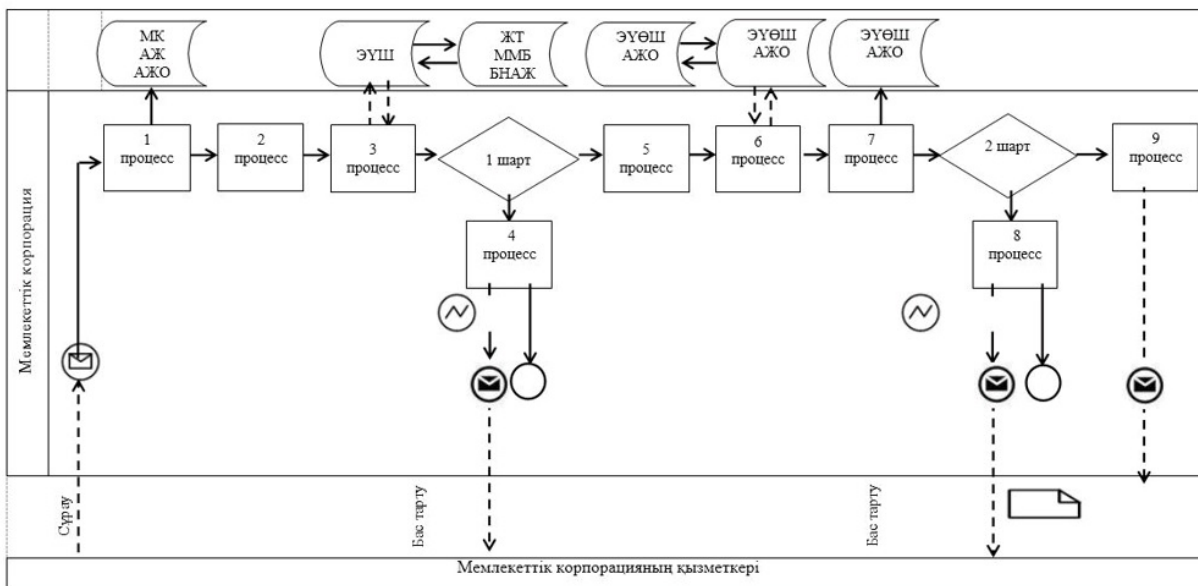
МК АЖ АЖО

ЭҮШ

ЖТ ММБ БНАЖ

ЭҮӨШ АЖО

ЭҮӨШ АЖО

ЭҮӨШ АЖО

Мемлекеттік корпорация

1 процесс

2 процесс

3 процесс

1 шарт

5 процесс

6 процесс

7 процесс

2 шарт

9 процесс

4 процесс

8 процесс

Сұрау

Бас тарту

Бас тарту

Мемлекеттік корпорацияның қызметкері